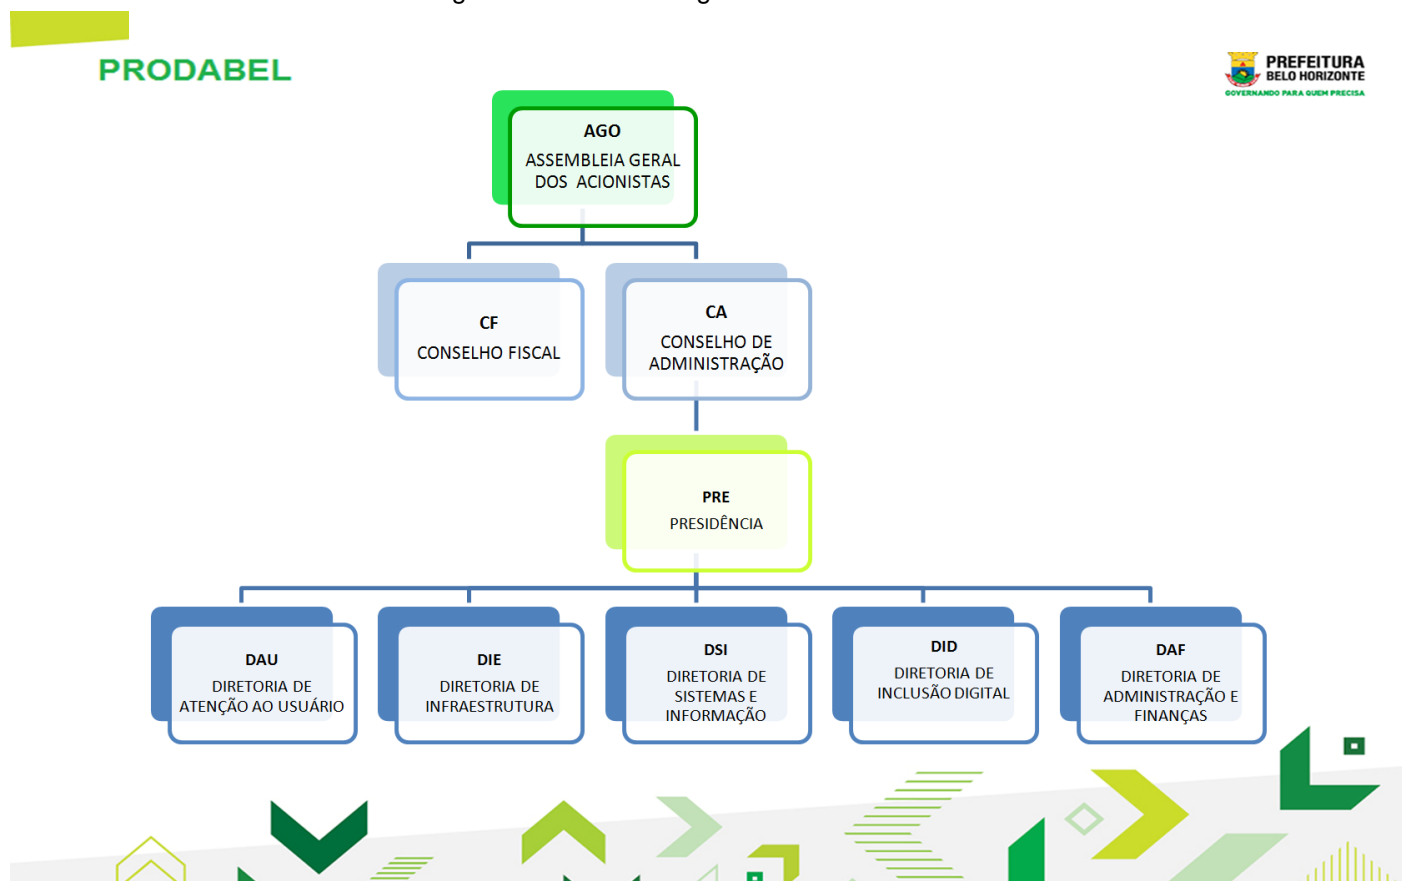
PRODABEL

PREFEITURA
BELO HORIZONTE
GOVERNANDO PARA QUEM PRECISA

AGO
ASSEMBLEIA GERAL DOS ACIONISTAS

CF
CONSELHO FISCAL

CA
CONSELHO DE ADMINISTRAÇÃO

PRE
PRESIDÊNCIA

DAU
DIRETORIA DE ATENÇÃO AO USUÁRIO

DIE
DIRETORIA DE INFRAESTRUTURA

DSI
DIRETORIA DE SISTEMAS E INFORMAÇÃO

DID
DIRETORIA DE INCLUSÃO DIGITAL

DAF
DIRETORIA DE ADMINISTRAÇÃO E FINANÇAS